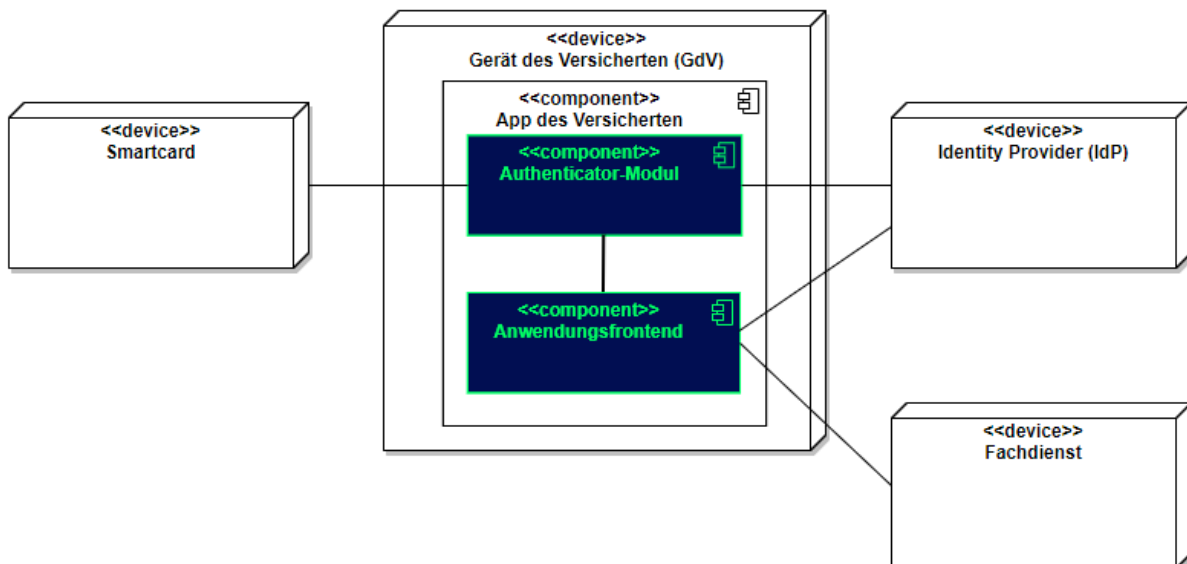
<<device>>
Smartcard

<<device>>
Gerät des Versicherten (GdV)

<<component>>
App des Versicherten

<<component>>
Authenticator-Modul

<<component>>
Anwendungsfrontend

<<device>>
Identity Provider (IdP)

<<device>>
Fachdienst